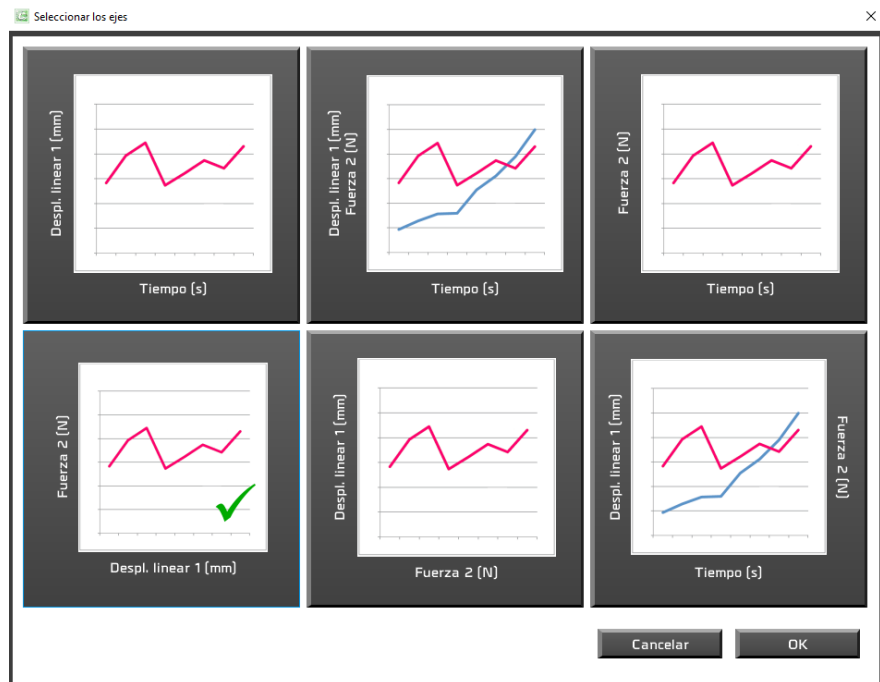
Seleccionar los ejes

Despl. linear 1 (mm)
Tiempo (s)

Despl. linear 1 (mm)
Fuerza 2 (N)
Tiempo (s)

Fuerza 2 (N)
Tiempo (s)

Fuerza 2 (N)
Despl. linear 1 (mm)

Despl. linear 1 (mm)
Fuerza 2 (N)

Despl. linear 1 (mm)
Fuerza 2 (N)
Tiempo (s)

Cancelar
OK